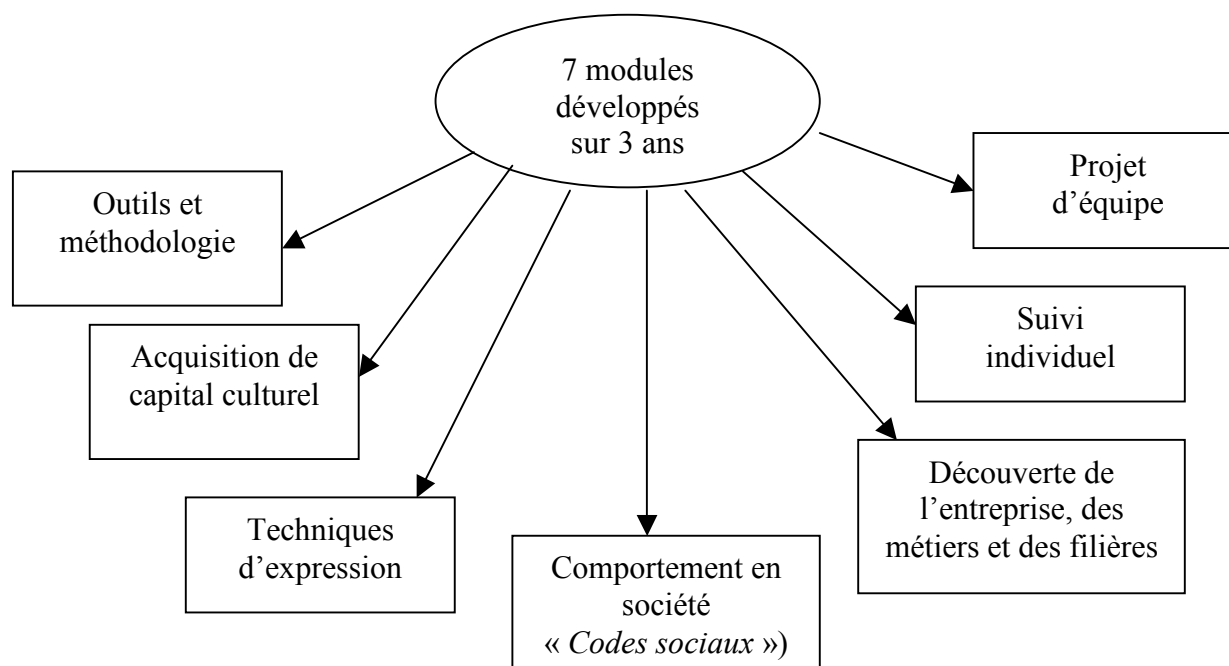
7 modules développés sur 3 ans

Outils et méthodologie

Acquisition de capital culturel

Techniques d'expression

Comportement en société « *Codes sociaux* »)

Découverte de l'entreprise, des métiers et des filières

Suivi individuel

Projet d'équipe